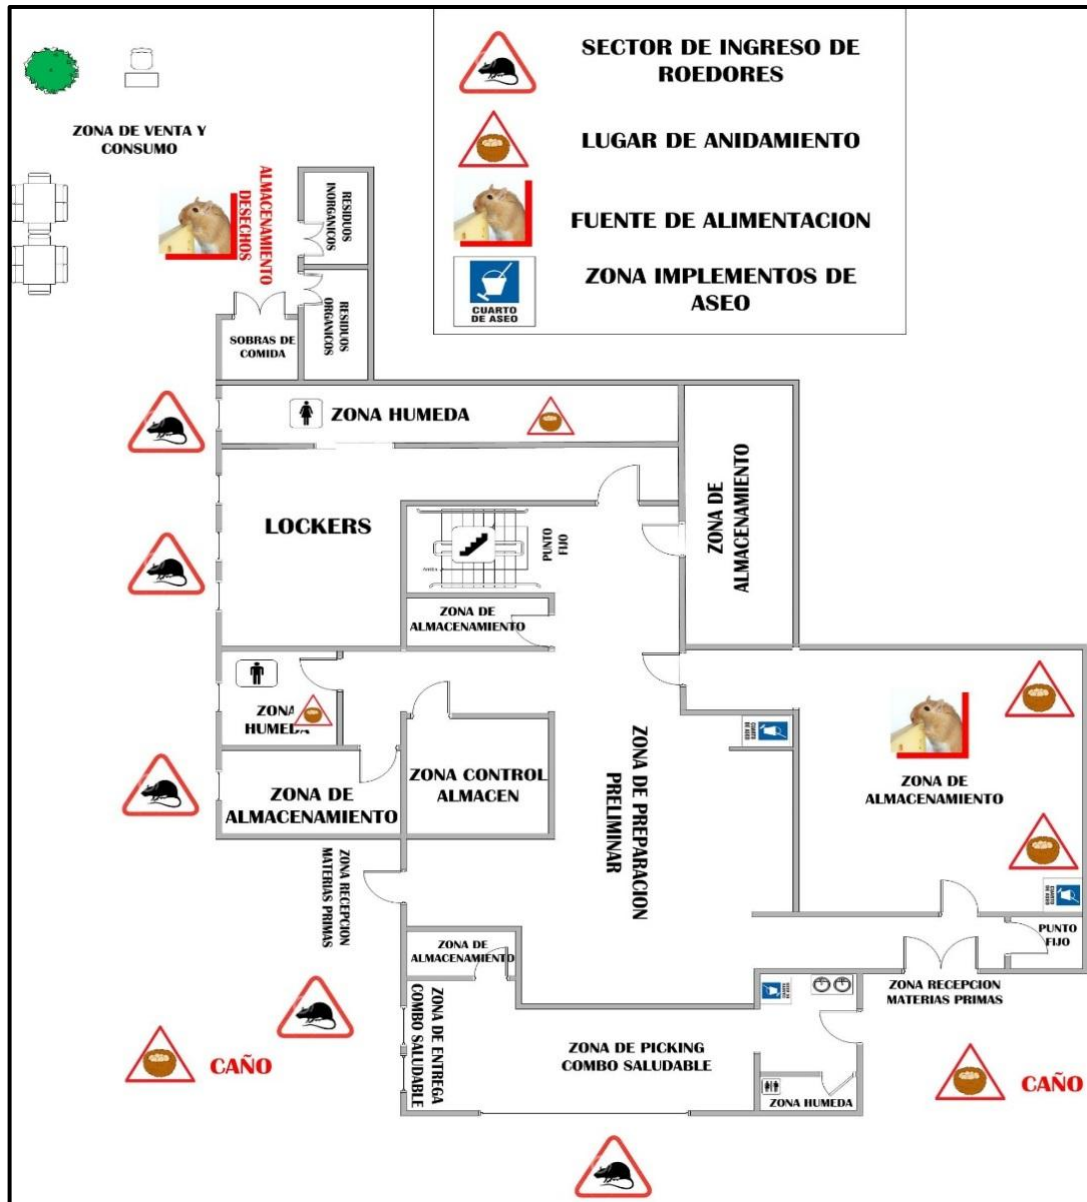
SECTOR DE INGRESO DE ROEDORES

LUGAR DE ANIDAMIENTO

FUENTE DE ALIMENTACION

CUARTO DE ASEO

ZONA IMPLEMENTOS DE ASEO

ZONA DE VENTA Y CONSUMO

ALMACENAMIENTO DESECHOS

RESIDUOS INORGANICOS

RESIDUOS ORGANICOS

SOBRAS DE COMIDA

ZONA HUMEDA

LOCKERS

PUNTO FIJO

ZONA DE ALMACENAMIENTO

ZONA DE ALMACENAMIENTO

ZONA HUMEDA

ZONA DE ALMACENAMIENTO

ZONA CONTROL ALMACEN

ZONA DE PREPARACION PRELIMINAR

ZONA DE ALMACENAMIENTO

ZONA RECEPCION MATERIAS PRIMAS

ZONA DE ALMACENAMIENTO

PUNTO FIJO

ZONA RECEPCION MATERIAS PRIMAS

ZONA DE ENTREGA COMBO SALUDABLE

ZONA DE PICKING COMBO SALUDABLE

ZONA HUMEDA

CAÑO

CAÑO